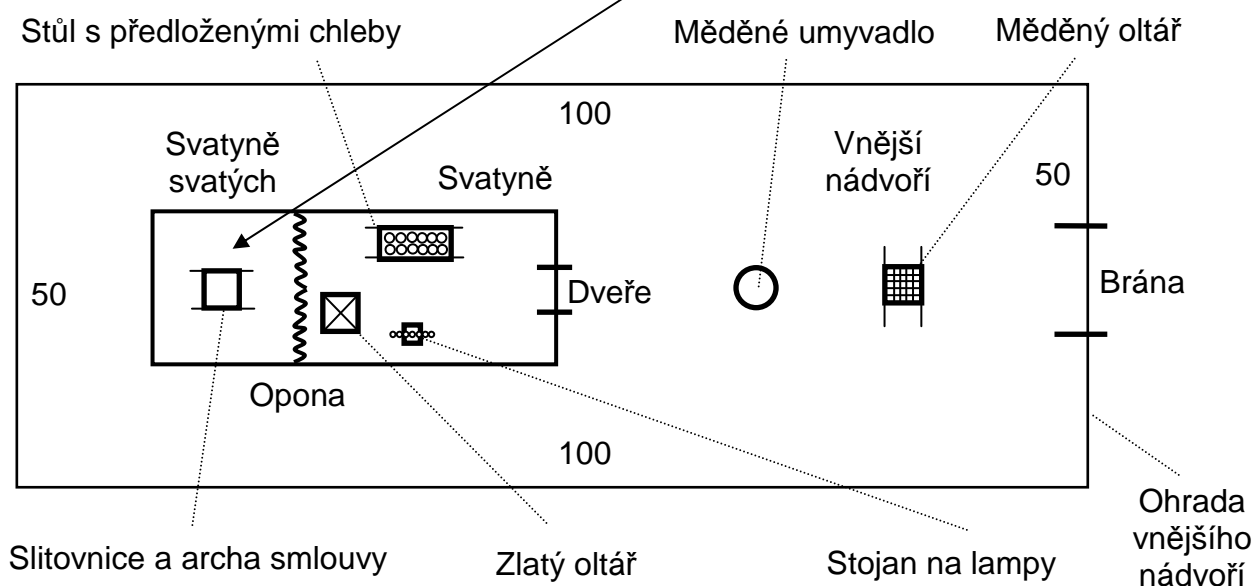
Stůl s předloženými chleby

Měděné umyvadlo

Měděný oltář

100

Svatyně svatých

Svatyně

Vnější nádvoří

50

50

Dveře

Brána

Opona

100

Ohrada vnějšího nádvoří

Slitovnice a archa smlouvy

Zlatý oltář

Stojan na lampy